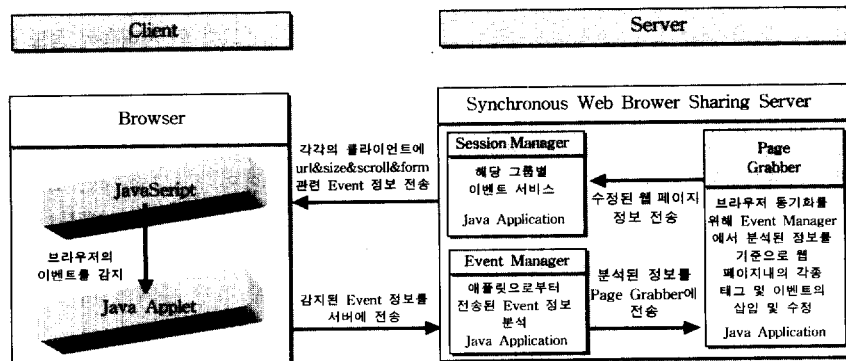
Client

Server

Browser

JavaScript

브라우저의 이벤트를 감지

Java Applet

각각의 클라이언트에 url&size&scroll&form 관련 Event 정보 전송

감지된 Event 정보를 서버에 전송

Synchronous Web Brower Sharing Server

Session Manager

해당 그룹별 이벤트 서비스

Java Application

Event Manager

애플릿으로부터 전송된 Event 정보 분석

Java Application

수정된 웹 페이지 정보 전송

분석된 정보를 Page Grabber에 전송

Page Grabber

브라우저 동기화를 위해 Event Manager 에서 분석된 정보를 기준으로 웹 페이지내의 각종 태그 및 이벤트의 삽입 및 수정

Java Application